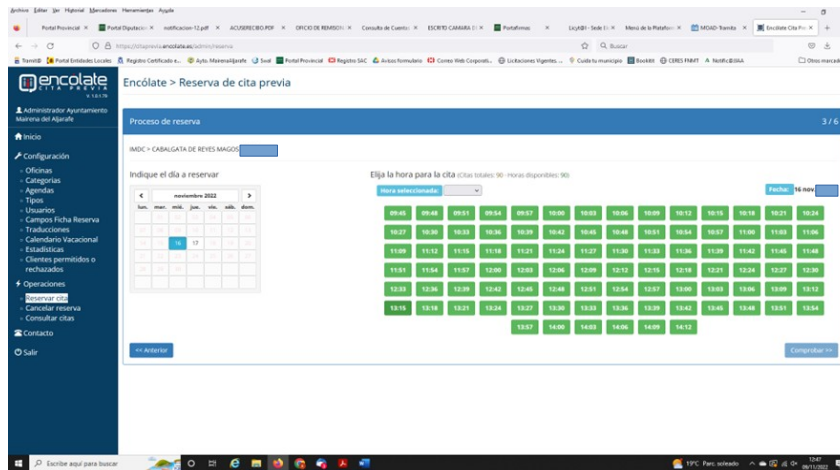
Archivo Editar Ver Historial Marcadores Herramientas Ayuda

Portal Provincial × | Portal Diputación × | notificacion-12.pdf × | ACUSERECIBO.PDF × | OFICIO DE REMISIÓN × | Consulta de Cuentas × | ESCRITO CAMARA × | Portafirmas × | Licyt@l - Sede El × | Menú de la Plataform × | MOAD-Tramita × | Encólate Cita Pre ×

https://citaprevia.encolate.es/admin/reserva

Buscar

Tramit@ | Portal Entidades Locales | Registro Certificado e... | Ayto. Mairenaljarafe | Sical | Portal Provincial | Registro SAC | Avisos formulario | Correo Web Corporati... | Licitaciones Vigentes... | Cuida tu municipio | Bookkit | CERES FNMT | NotificESPAA | Otros marcadores

encolate CITA PREVIA v.1.6.1.76

Encólate > Reserva de cita previa

Administrador Ayuntamiento Mairena del Aljarafe

Inicio

Configuración
- Oficinas
- Categorías
- Agendas
- Tipos
- Usuarios
- Campos Ficha Reserva
- Traducciones
- Calendario Vacacional
- Estadísticas
- Clientes permitidos o rechazados

Operaciones
- Reservar cita
- Cancelar reserva
- Consultar citas

Contacto

Salir

Proceso de reserva 3 / 6

IMDC > CABALGATA DE REYES MAGOS

Indique el día a reservar

noviembre 2022

| lun. | mar. | mié. | jue. | vie. | sáb. | dom. |
|---|---|---|---|---|---|---|
| | | | | | | |
| | | 16 | 17 | | | |

Elija la hora para la cita (Citas totales: 90 - Horas disponibles: 90)

Hora seleccionada:

Fecha: 16 nov.

| 09:45 | 09:48 | 09:51 | 09:54 | 09:57 | 10:00 | 10:03 | 10:06 | 10:09 | 10:12 | 10:15 | 10:18 | 10:21 | 10:24 |
|---|---|---|---|---|---|---|---|---|---|---|---|---|---|
| 10:27 | 10:30 | 10:33 | 10:36 | 10:39 | 10:42 | 10:45 | 10:48 | 10:51 | 10:54 | 10:57 | 11:00 | 11:03 | 11:06 |
| 11:09 | 11:12 | 11:15 | 11:18 | 11:21 | 11:24 | 11:27 | 11:30 | 11:33 | 11:36 | 11:39 | 11:42 | 11:45 | 11:48 |
| 11:51 | 11:54 | 11:57 | 12:00 | 12:03 | 12:06 | 12:09 | 12:12 | 12:15 | 12:18 | 12:21 | 12:24 | 12:27 | 12:30 |
| 12:33 | 12:36 | 12:39 | 12:42 | 12:45 | 12:48 | 12:51 | 12:54 | 12:57 | 13:00 | 13:03 | 13:06 | 13:09 | 13:12 |
| 13:15 | 13:18 | 13:21 | 13:24 | 13:27 | 13:30 | 13:33 | 13:36 | 13:39 | 13:42 | 13:45 | 13:48 | 13:51 | 13:54 |
| 13:57 | 14:00 | 14:03 | 14:06 | 14:09 | 14:12 | | | | | | | | |

<< Anterior

Comprobar >>

Escribe aquí para buscar

19°C Parc. soleado 12:47 08/11/2022